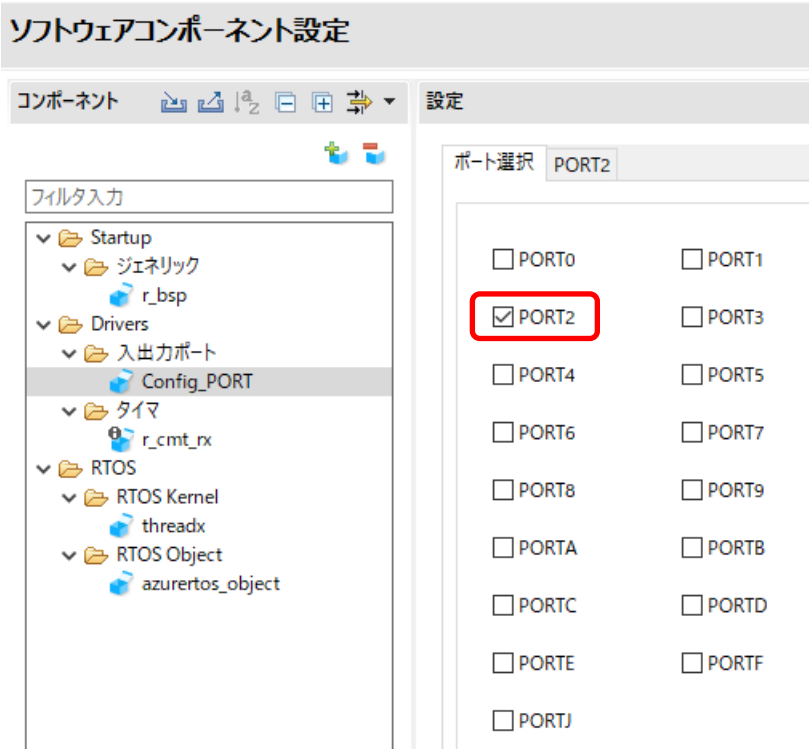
ソフトウェアコンポーネント設定

コンポーネント

フィルタ入力

Startup
ジェネリック
r_bsp
Drivers
入出力ポート
Config_PORT
タイマ
r_cmt_rx
RTOS
RTOS Kernel
threadx
RTOS Object
azurertos_object

設定

ポート選択 | PORT2

☐ PORT0 ☐ PORT1
☑ PORT2 ☐ PORT3
☐ PORT4 ☐ PORT5
☐ PORT6 ☐ PORT7
☐ PORT8 ☐ PORT9
☐ PORTA ☐ PORTB
☐ PORTC ☐ PORTD
☐ PORTE ☐ PORTF
☐ PORTJ